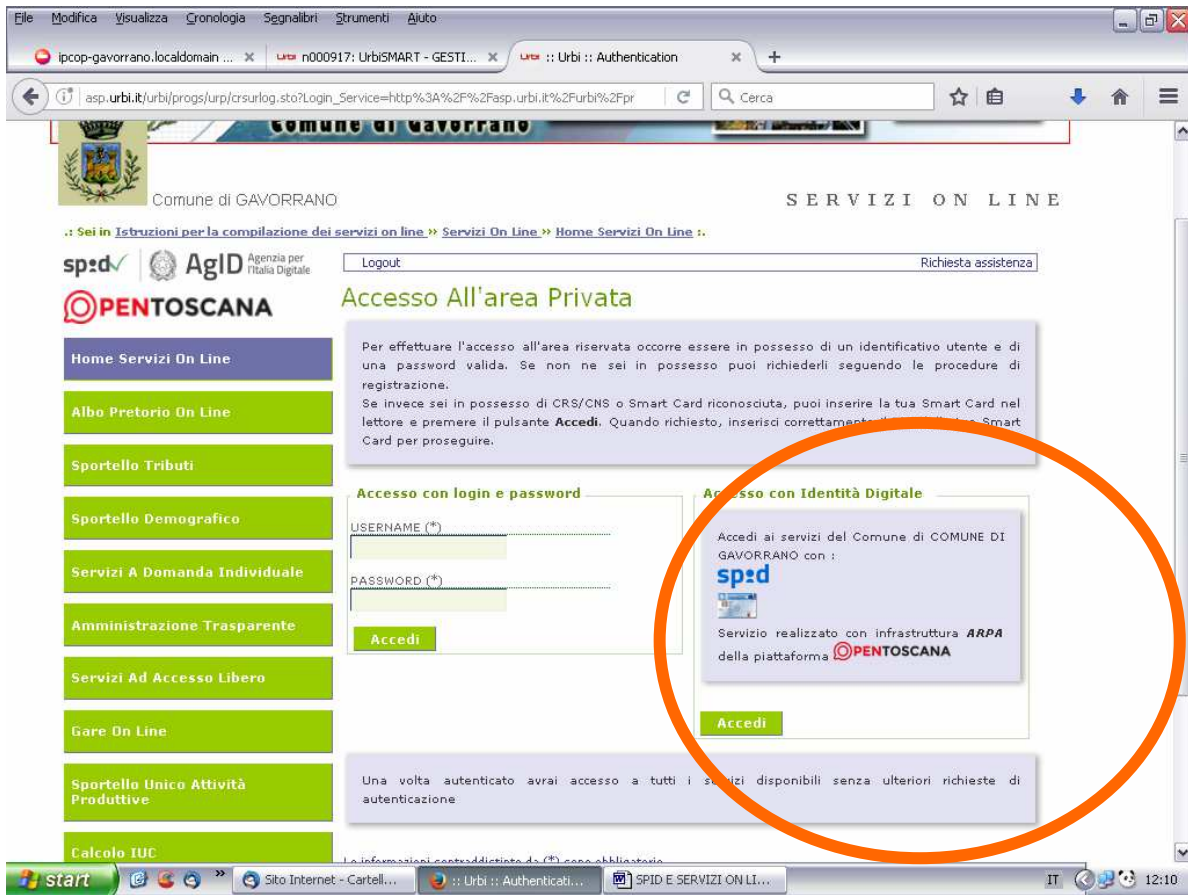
File Modifica Visualizza Cronologia Segnalibri Strumenti Aiuto

ipcop-gavorrano.localdomain ... × n000917: UrbiSMART - GESTI... × :: Urbi :: Authentication × +

asp.urbi.it/urbi/progs/urp/crsurlog.sto?Login_Service=http%3A%2F%2Fasp.urbi.it%2Furbi%2Fpr Cerca

Comune di Gavorrano

Comune di GAVORRANO

SERVIZI ON LINE

.: Sei in Istruzioni per la compilazione dei servizi on line » Servizi On Line » Home Servizi On Line :.

spid AgID Agenzia per l'Italia Digitale

OPENTOSCANA

Logout

Richiesta assistenza

Accesso All'area Privata

Home Servizi On Line

Albo Pretorio On Line

Sportello Tributi

Sportello Demografico

Servizi A Domanda Individuale

Amministrazione Trasparente

Servizi Ad Accesso Libero

Gare On Line

Sportello Unico Attività Produttive

Calcolo IUC

Per effettuare l'accesso all'area riservata occorre essere in possesso di un identificativo utente e di una password valida. Se non ne sei in possesso puoi richiederli seguendo le procedure di registrazione.
Se invece sei in possesso di CRS/CNS o Smart Card riconosciuta, puoi inserire la tua Smart Card nel lettore e premere il pulsante Accedi. Quando richiesto, inserisci correttament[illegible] Smart Card per proseguire.

Accesso con login e password

USERNAME (*)

PASSWORD (*)

Accedi

A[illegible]ccesso con Identità Digitale

Accedi ai servizi del Comune di COMUNE DI GAVORRANO con :

spid

Servizio realizzato con infrastruttura ARPA della piattaforma OPENTOSCANA

Accedi

Una volta autenticato avrai accesso a tutti i s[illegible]izi disponibili senza ulteriori richieste di autenticazione

Le informazioni contraddistinte da (*) sono obbligatorie

start Sito Internet - Cartell... :: Urbi :: Authenticati... SPID E SERVIZI ON LI... IT 12:10